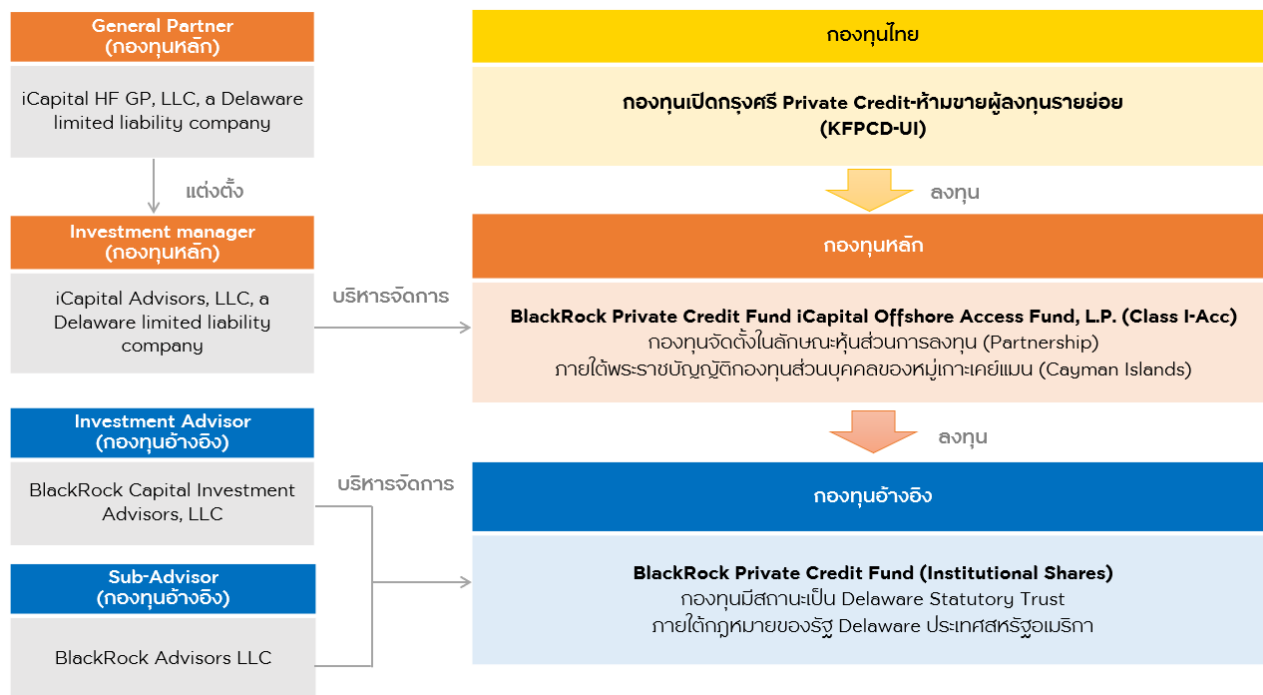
General Partner
(กองทุนหลัก)

iCapital HF GP, LLC, a Delaware limited liability company

แต่งตั้ง

Investment manager
(กองทุนหลัก)

iCapital Advisors, LLC, a Delaware limited liability company

บริหารจัดการ

Investment Advisor
(กองทุนอ้างอิง)

BlackRock Capital Investment Advisors, LLC

บริหารจัดการ

Sub-Advisor
(กองทุนอ้างอิง)

BlackRock Advisors LLC

กองทุนไทย

กองทุนเปิดกรุงศรี Private Credit-ห้ามขายผู้ลงทุนรายย่อย
(KFPCD-UI)

ลงทุน

กองทุนหลัก

BlackRock Private Credit Fund iCapital Offshore Access Fund, L.P. (Class I-Acc)
กองทุนจัดตั้งในลักษณะหุ้นส่วนการลงทุน (Partnership)
ภายใต้พระราชบัญญัติกองทุนส่วนบุคคลของหมู่เกาะเคย์แมน (Cayman Islands)

ลงทุน

กองทุนอ้างอิง

BlackRock Private Credit Fund (Institutional Shares)
กองทุนมีสถานะเป็น Delaware Statutory Trust
ภายใต้กฎหมายของรัฐ Delaware ประเทศสหรัฐอเมริกา